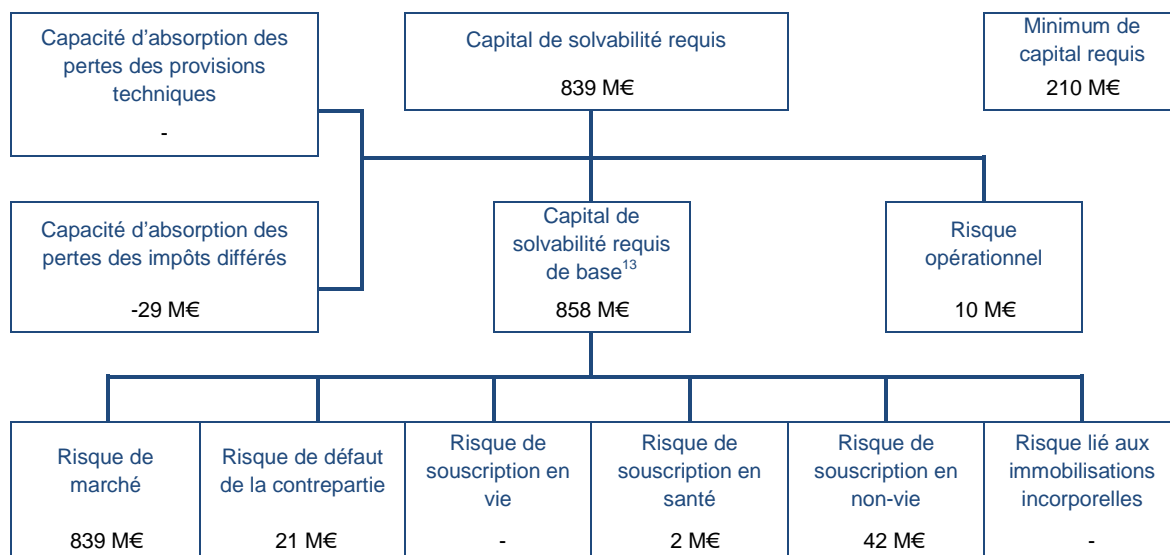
Capacité d'absorption des pertes des provisions techniques

-

Capital de solvabilité requis

839 M€

Minimum de capital requis

210 M€

Capacité d'absorption des pertes des impôts différés

-29 M€

Capital de solvabilité requis de base$^{13}$

858 M€

Risque opérationnel

10 M€

Risque de marché

839 M€

Risque de défaut de la contrepartie

21 M€

Risque de souscription en vie

-

Risque de souscription en santé

2 M€

Risque de souscription en non-vie

42 M€

Risque lié aux immobilisations incorporelles

-